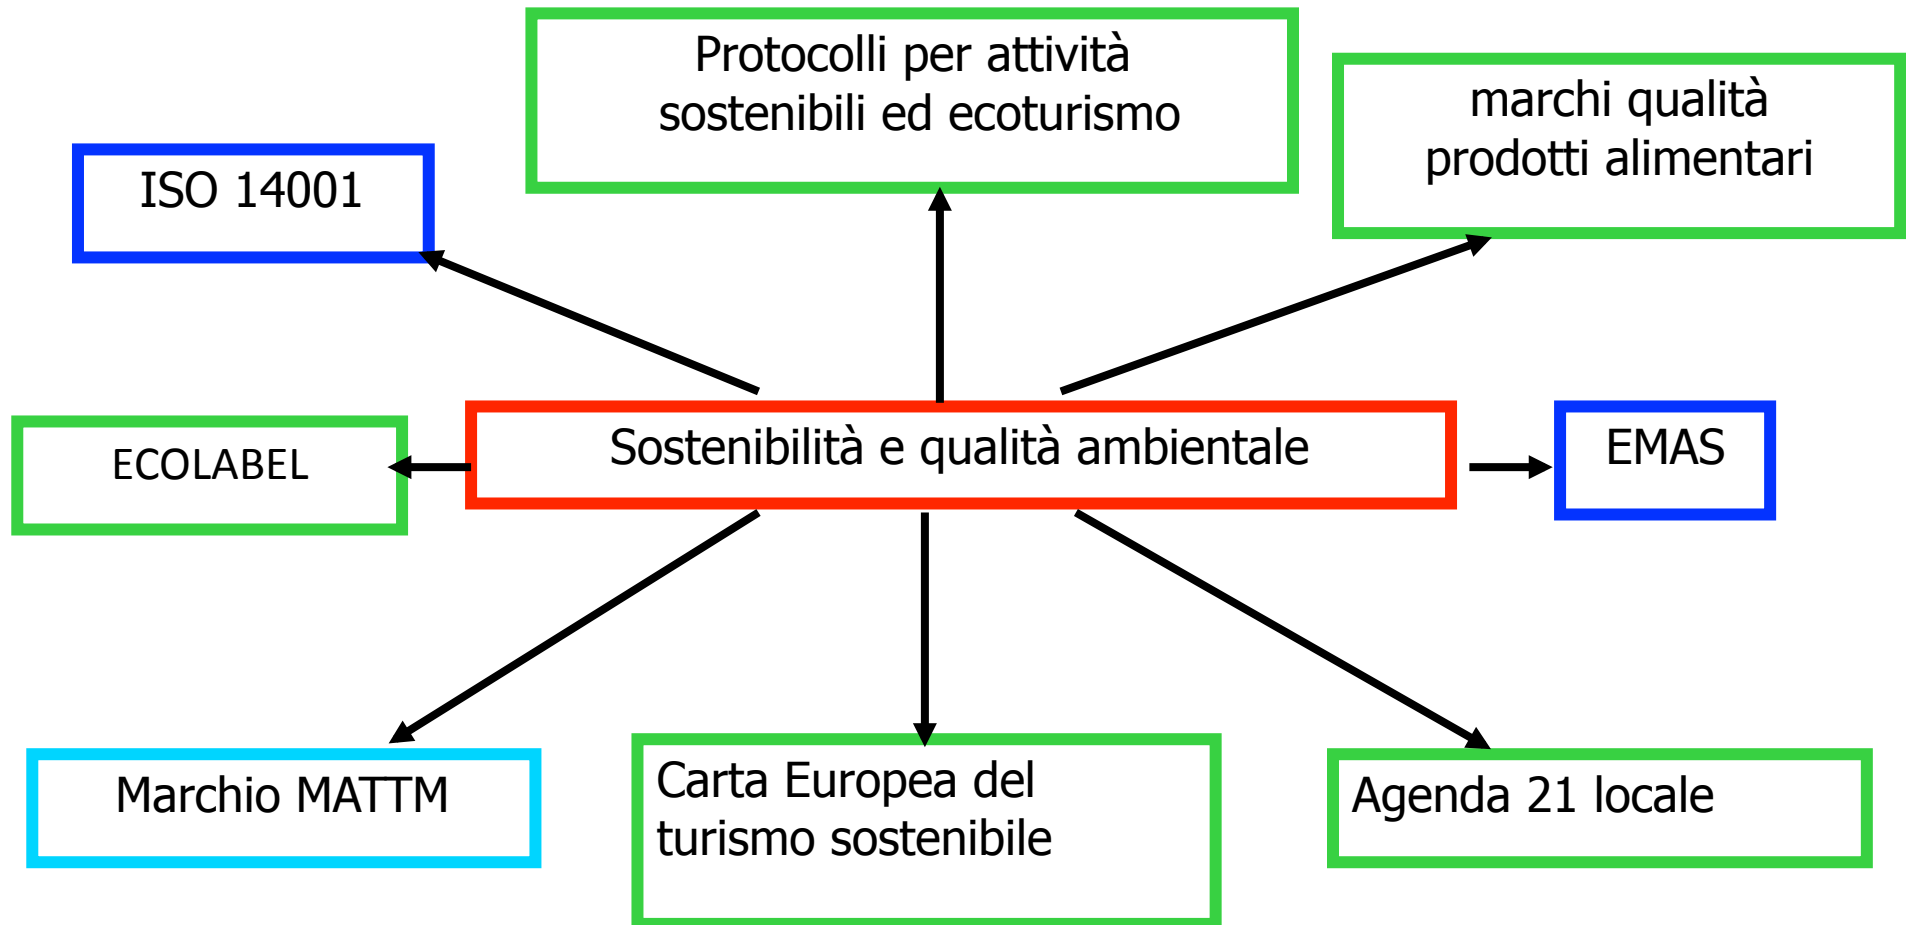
Protocolli per attività sostenibili ed ecoturismo

ISO 14001

marchi qualità prodotti alimentari

ECOLABEL

Sostenibilità e qualità ambientale

EMAS

Marchio MATTM

Carta Europea del turismo sostenibile

Agenda 21 locale